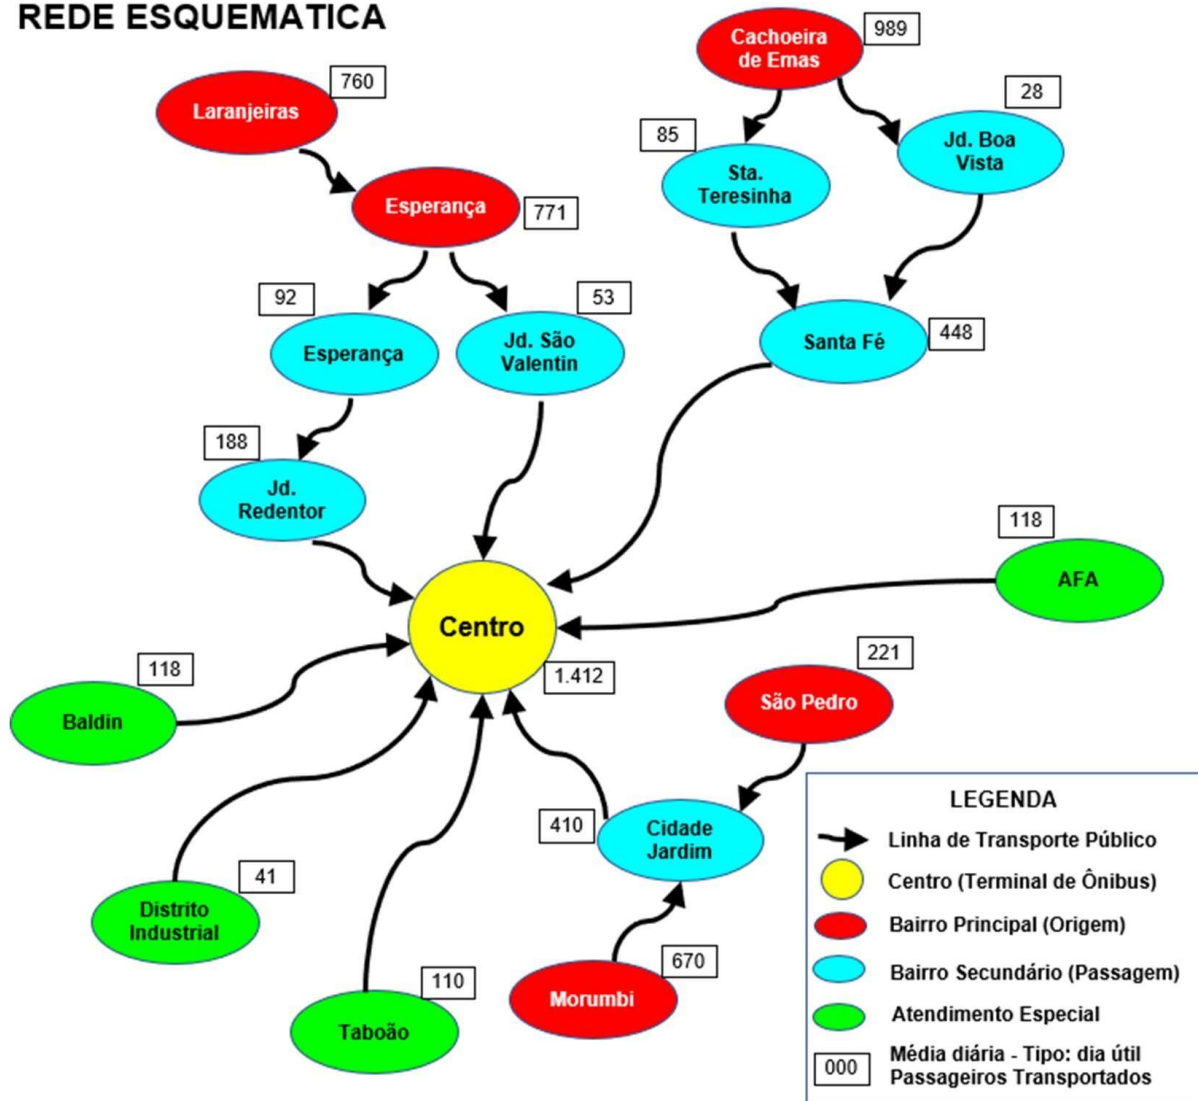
REDE ESQUEMATICA

Laranjeiras 760

Esperança 771

92 Esperança

53 Jd. São Valentin

188 Jd. Redentor

Cachoeira de Emas 989

85 Sta. Teresinha

28 Jd. Boa Vista

Santa Fé 448

118 AFA

Centro 1.412

118 Baldin

221 São Pedro

410 Cidade Jardim

41 Distrito Industrial

110 Taboão

Morumbi 670

LEGENDA
Linha de Transporte Público
Centro (Terminal de Ônibus)
Bairro Principal (Origem)
Bairro Secundário (Passagem)
Atendimento Especial
000 Média diária - Tipo: dia útil Passageiros Transportados